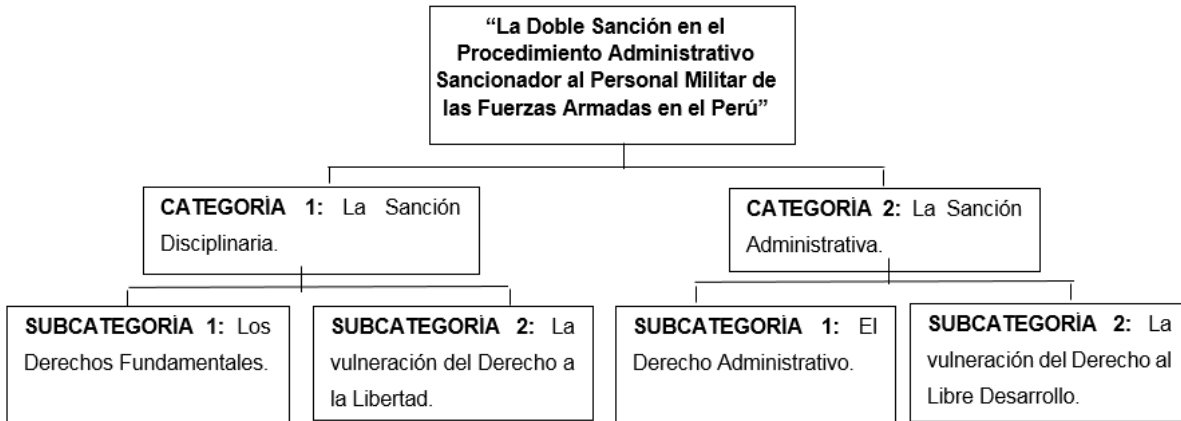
"La Doble Sanción en el Procedimiento Administrativo Sancionador al Personal Militar de las Fuerzas Armadas en el Perú"

CATEGORÌA 1: La Sanción Disciplinaria.

CATEGORÌA 2: La Sanción Administrativa.

SUBCATEGORÌA 1: Los Derechos Fundamentales.

SUBCATEGORÌA 2: La vulneración del Derecho a la Libertad.

SUBCATEGORÌA 1: El Derecho Administrativo.

SUBCATEGORÌA 2: La vulneración del Derecho al Libre Desarrollo.